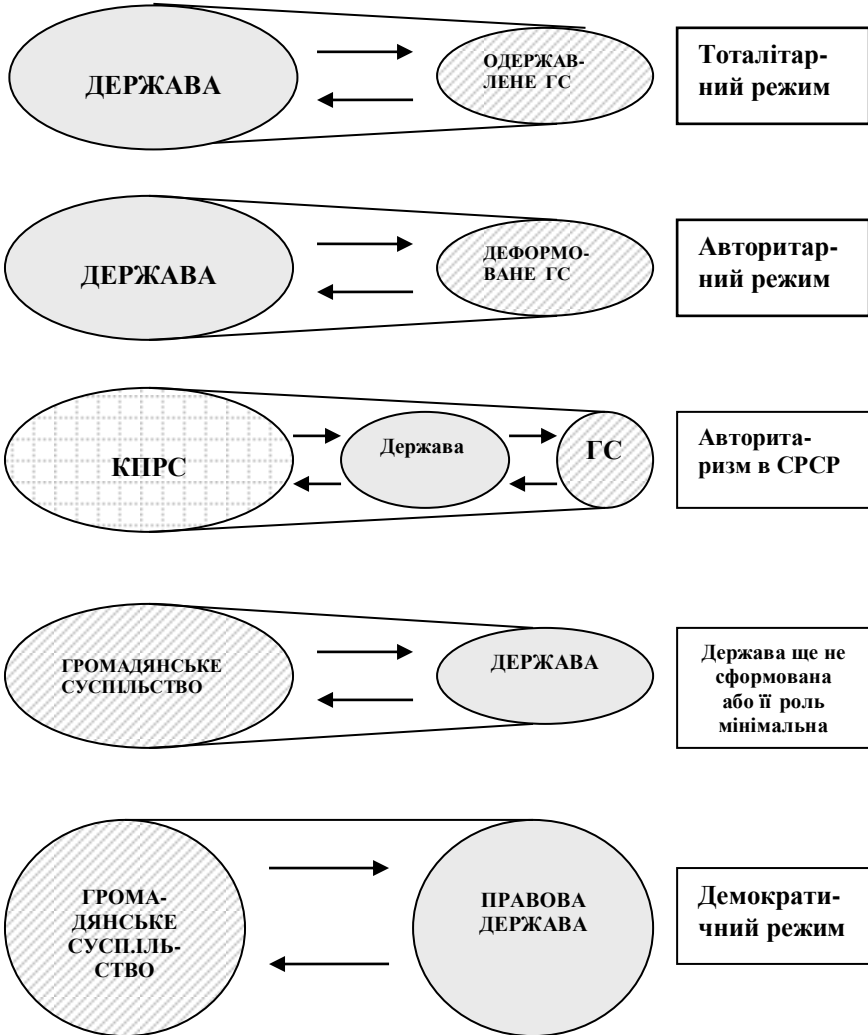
ДЕРЖАВА

ОДЕРЖАВЛЕНЕ ГС

Тоталітарний режим

ДЕРЖАВА

ДЕФОРМОВАНЕ ГС

Авторитарний режим

КПРС

Держава

ГС

Авторитаризм в СРСР

ГРОМАДЯНСЬКЕ СУСПІЛЬСТВО

ДЕРЖАВА

Держава ще не сформована або її роль мінімальна

ГРОМАДЯНСЬКЕ СУСПІЛЬСТВО

ПРАВОВА ДЕРЖАВА

Демократичний режим